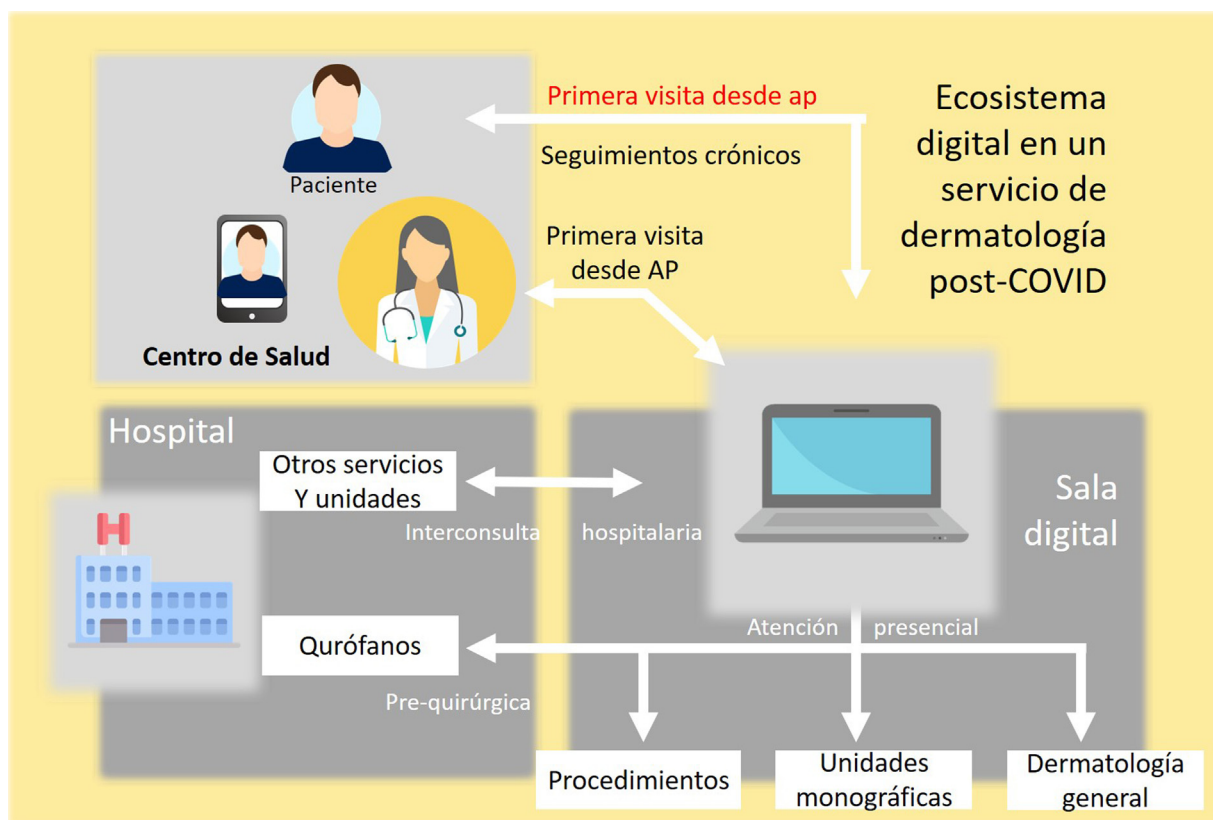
Ecosistema digital en un servicio de dermatología post-COVID

Paciente

Centro de Salud

Primera visita desde ap

Seguimientos crónicos

Primera visita desde AP

Hospital

Otros servicios Y unidades

Interconsulta hospitalaria

Sala digital

Qurófanos

Pre-quirúrgica

Atención presencial

Procedimientos

Unidades monográficas

Dermatología general